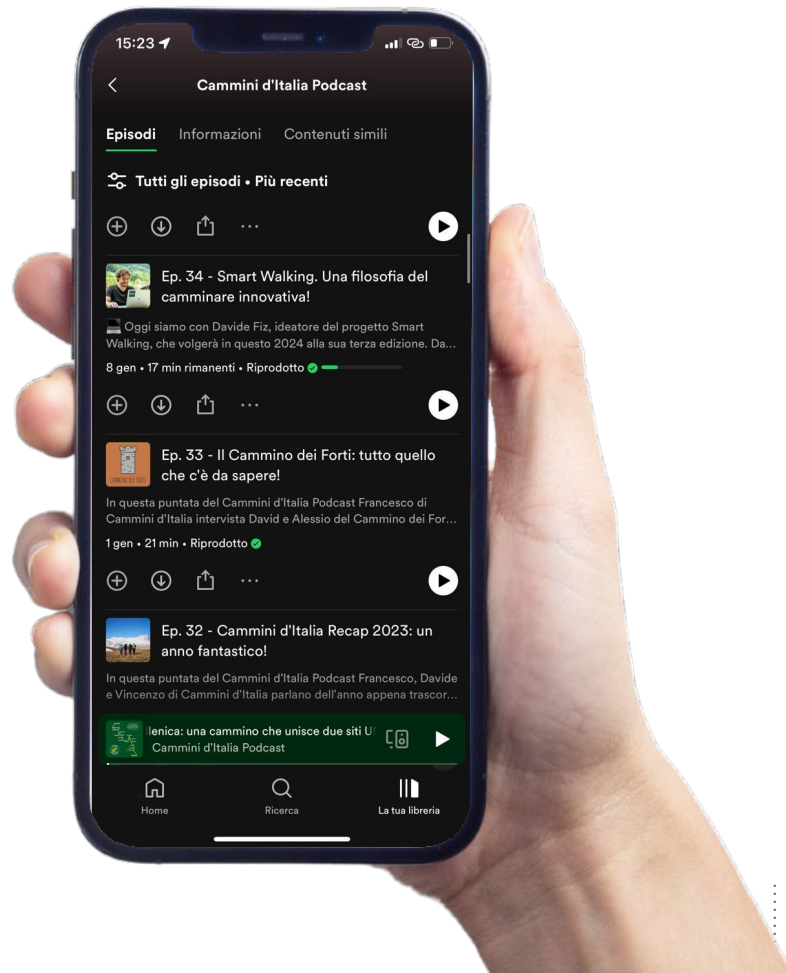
15:23

Cammini d'Italia Podcast

Episodi Informazioni Contenuti simili

Tutti gli episodi • Più recenti

Ep. 34 - Smart Walking. Una filosofia del camminare innovativa!

Oggi siamo con Davide Fiz, ideatore del progetto Smart Walking, che volgerà in questo 2024 alla sua terza edizione. Da...

8 gen • 17 min rimanenti • Riprodotto

CAMMINO DEI FORTI

Ep. 33 - Il Cammino dei Forti: tutto quello che c'è da sapere!

In questa puntata del Cammini d'Italia Podcast Francesco di Cammini d'Italia intervista David e Alessio del Cammino dei For...

1 gen • 21 min • Riprodotto

Ep. 32 - Cammini d'Italia Recap 2023: un anno fantastico!

In questa puntata del Cammini d'Italia Podcast Francesco, Davide e Vincenzo di Cammini d'Italia parlano dell'anno appena trascor...

llenica: una cammino che unisce due siti U
Cammini d'Italia Podcast

Home Ricerca La tua libreria